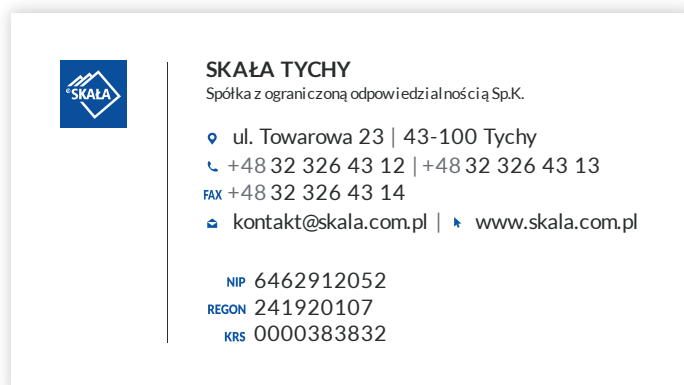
SKAŁA

SKAŁA TYCHY
Spółka z ograniczoną odpowiedzialnością Sp.K.

ul. Towarowa 23 | 43-100 Tychy
+48 32 326 43 12 | +48 32 326 43 13
FAX +48 32 326 43 14
kontakt@skala.com.pl | www.skala.com.pl

NIP 6462912052
REGON 241920107
KRS 0000383832